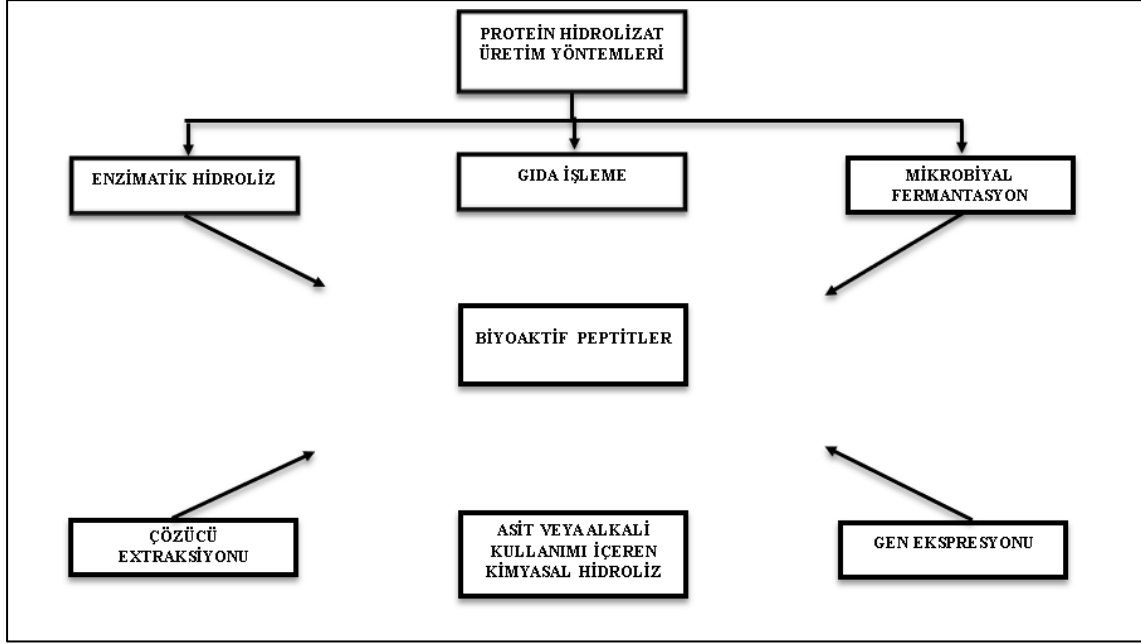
PROTEİN HİDROLİZAT ÜRETİM YÖNTEMLERİ

ENZİMATİK HİDROLİZ

GIDA İŞLEME

MİKROBİYAL FERMANTASYON

BİYOAKTİF PEPTİTLER

ÇÖZÜCÜ EXTRAKSİYONU

ASİT VEYAALKALİ KULLANIMI İÇEREN KİMYASAL HİDROLİZ

GEN EKSPRESYONU